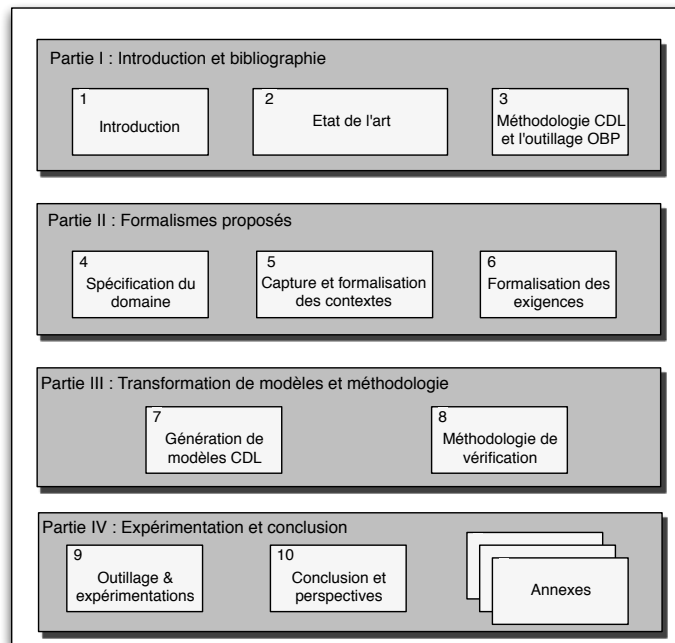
Partie I : Introduction et bibliographie

1
Introduction

2
Etat de l'art

3
Méthodologie CDL et l'outillage OBP

Partie II : Formalismes proposés

4
Spécification du domaine

5
Capture et formalisation des contextes

6
Formalisation des exigences

Partie III : Transformation de modèles et méthodologie

7
Génération de modèles CDL

8
Méthodologie de vérification

Partie IV : Expérimentation et conclusion

9
Outillage & expérimentations

10
Conclusion et perspectives

Annexes